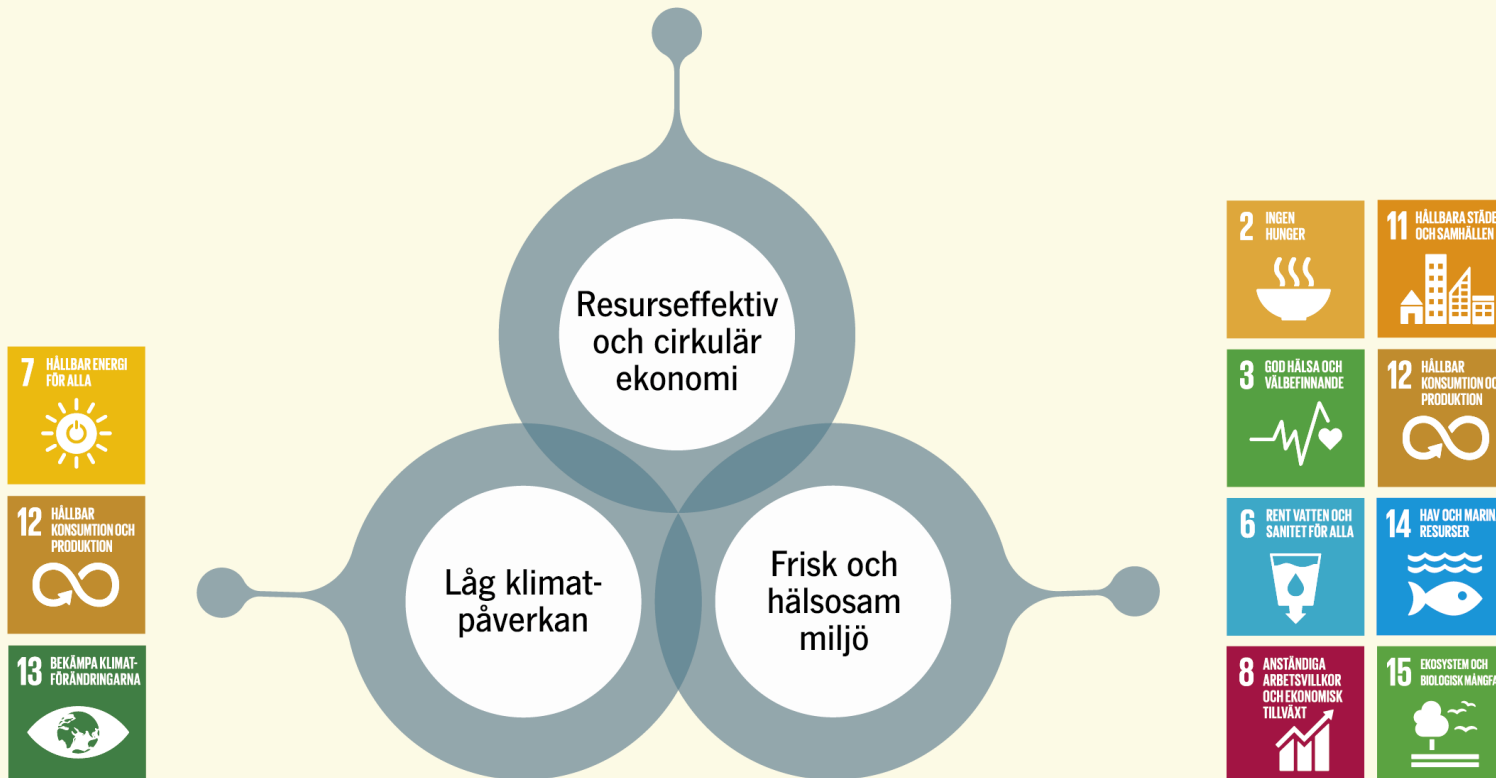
7 HÅLLBAR ENERGI FÖR ALLA

12 HÅLLBAR KONSUMTION OCH PRODUKTION

13 BEKÄMPA KLIMATFÖRÄNDRINGARNA

Resurseffektiv och cirkulär ekonomi

Låg klimatpåverkan

Frisk och hälsosam miljö

2 INGEN HUNGER

11 HÅLLBARA STÄDE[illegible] OCH SAMHÄLLEN

3 GOD HÄLSA OCH VÄLBEFINNANDE

12 HÅLLBAR KONSUMTION OC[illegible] PRODUKTION

6 RENT VATTEN OCH SANITET FÖR ALLA

14 HAV OCH MARIN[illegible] RESURSER

8 ANSTÄNDIGA ARBETSVILLKOR OCH EKONOMISK TILLVÄXT

15 EKOSYSTEM OCH BIOLOGISK MÅNGFA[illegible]